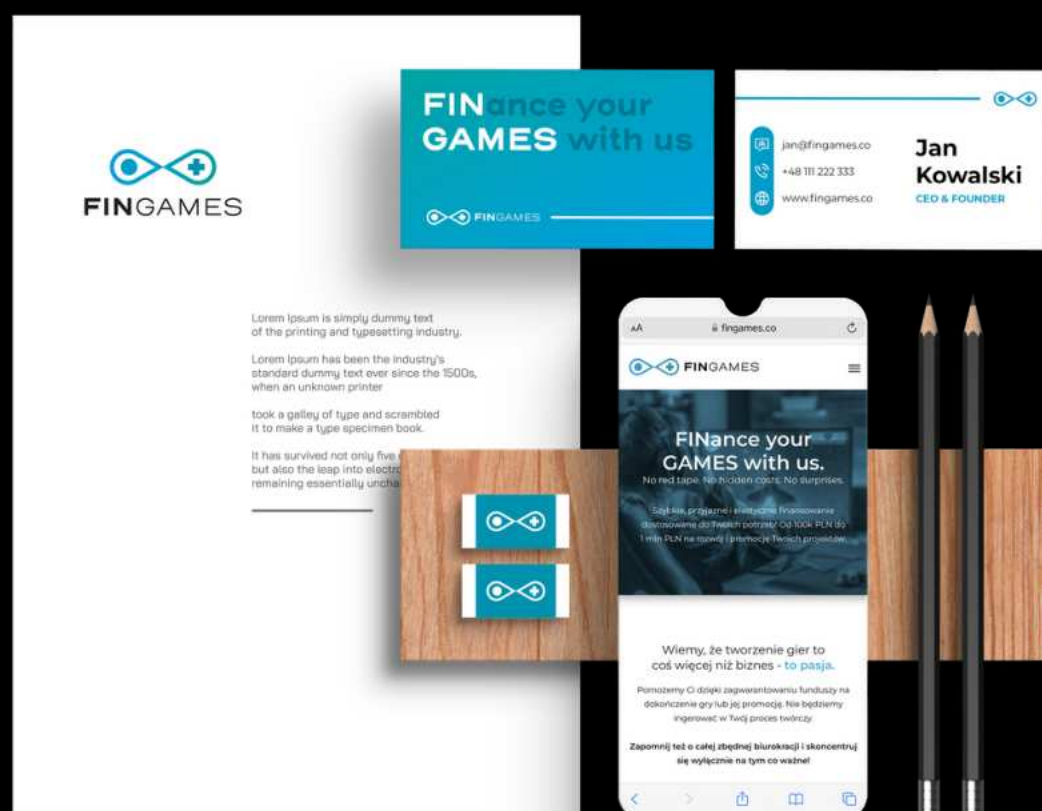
FINGAMES

FINance your GAMES with us

FINGAMES

jan@fingames.co
+48 111 222 333
www.fingames.co

Jan Kowalski
CEO & FOUNDER

Lorem Ipsum is simply dummy text of the printing and typesetting industry.

Lorem Ipsum has been the industry's standard dummy text ever since the 1500s, when an unknown printer

took a galley of type and scrambled it to make a type specimen book.

It has survived not only five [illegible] but also the leap into electro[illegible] remaining essentially uncha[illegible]

AA fingames.co

FINGAMES

FINance your GAMES with us.
No red tape. No hidden costs. No surprises.

Szybkie, przyjazne i elastyczne finansowanie dostosowane do Twoich potrzeb! Od 100k PLN do 1 mln PLN na rozwój i promocję Twoich projektów.

Wiemy, że tworzenie gier to coś więcej niż biznes - to pasja.

Pomożemy Ci dzięki zagwarantowaniu funduszy na dokończenie gry lub jej promocję. Nie będziemy ingerować w Twój proces twórczy.

Zapomnij też o całej zbędnej biurokracji i skoncentruj się wyłącznie na tym co ważne!